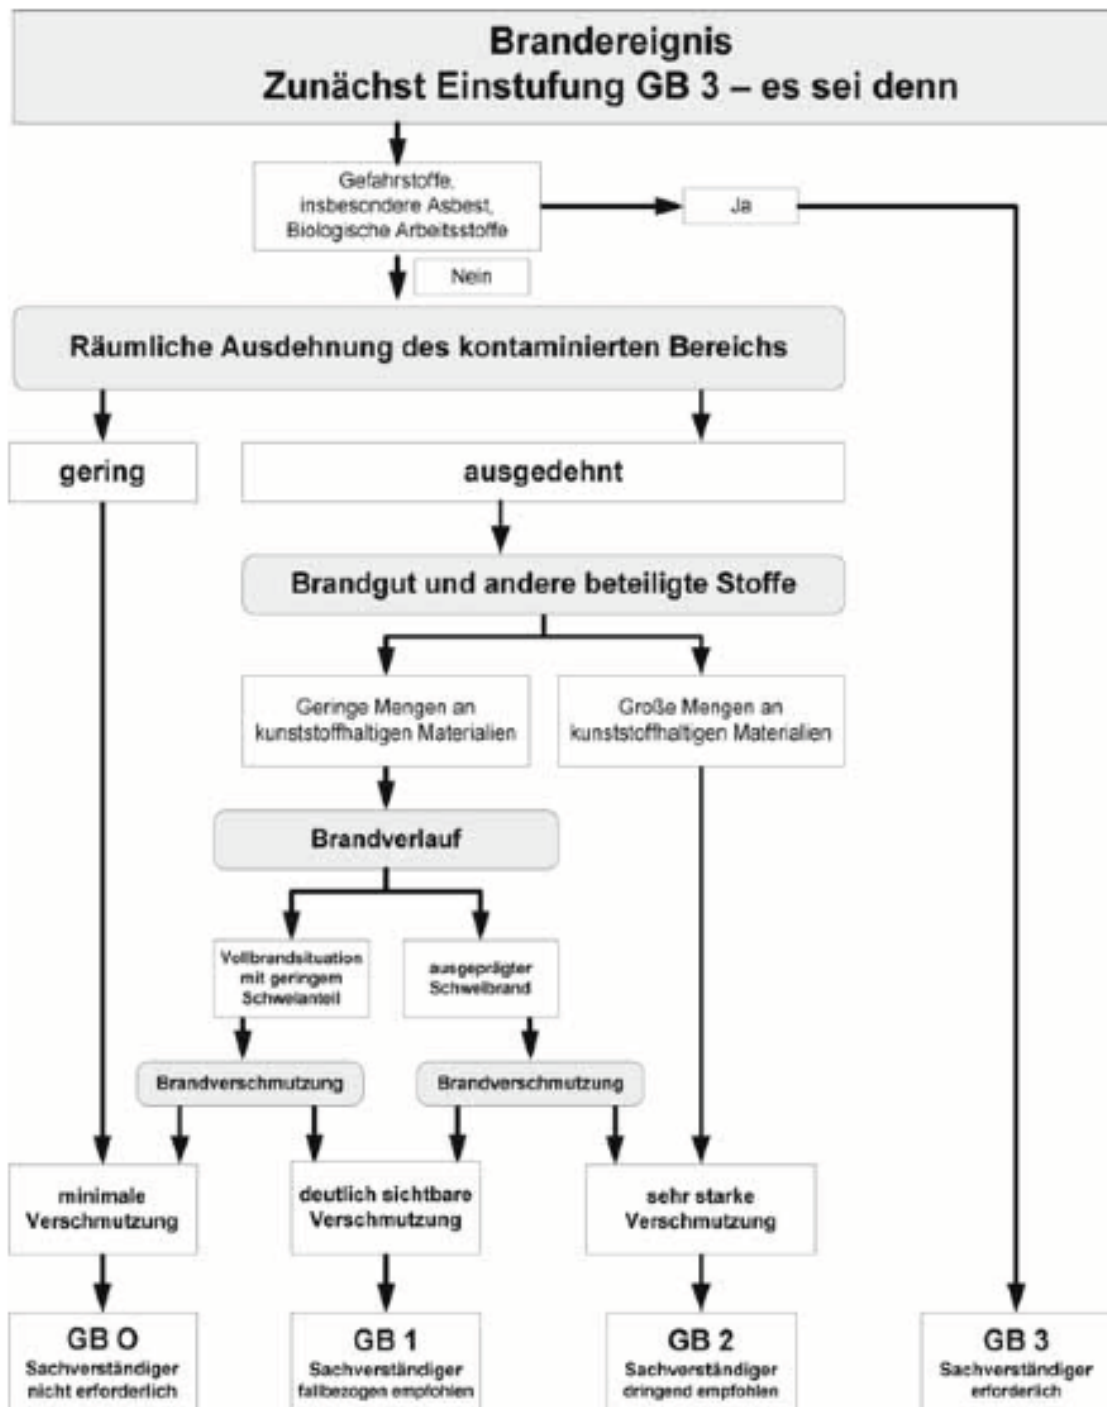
Brandereignis
Zunächst Einstufung GB 3 – es sei denn

Gefahrstoffe, insbesondere Asbest, Biologische Arbeitsstoffe

Ja

Nein

Räumliche Ausdehnung des kontaminierten Bereichs

gering

ausgedehnt

Brandgut und andere beteiligte Stoffe

Geringe Mengen an kunststoffhaltigen Materialien

Große Mengen an kunststoffhaltigen Materialien

Brandverlauf

Vollbrandsituation mit geringem Schwelanteil

ausgeprägter Schwelbrand

Brandverschmutzung

Brandverschmutzung

minimale Verschmutzung

deutlich sichtbare Verschmutzung

sehr starke Verschmutzung

GB O
Sachverständiger nicht erforderlich

GB 1
Sachverständiger fallbezogen empfohlen

GB 2
Sachverständiger dringend empfohlen

GB 3
Sachverständiger erforderlich